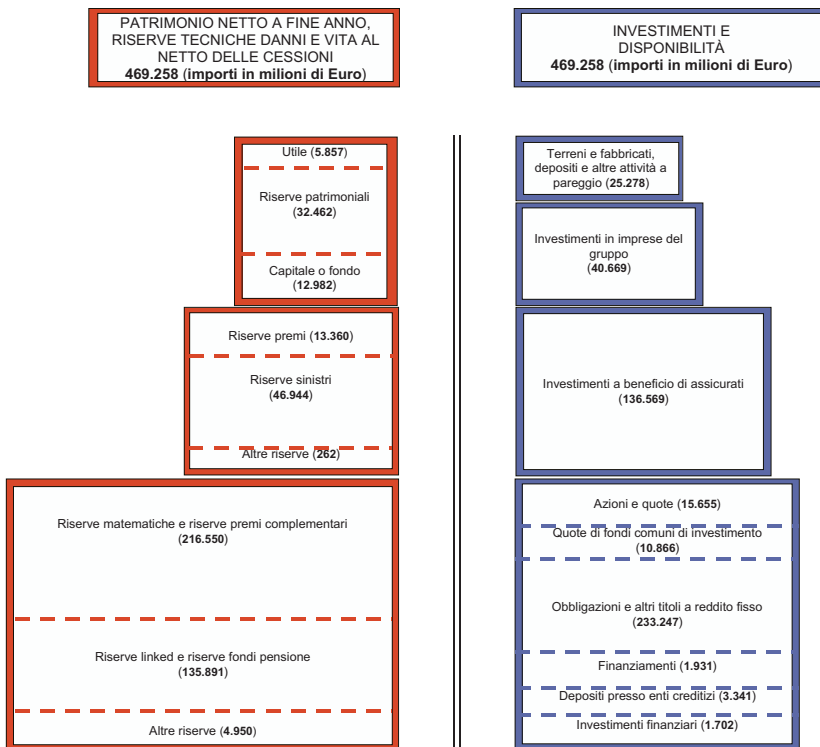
PATRIMONIO NETTO A FINE ANNO, RISERVE TECNICHE DANNI E VITA AL NETTO DELLE CESSIONI
469.258 (importi in milioni di Euro)

INVESTIMENTI E DISPONIBILITÀ
469.258 (importi in milioni di Euro)

Utile (5.857)

Riserve patrimoniali (32.462)

Capitale o fondo (12.982)

Riserve premi (13.360)

Riserve sinistri (46.944)

Altre riserve (262)

Riserve matematiche e riserve premi complementari (216.550)

Riserve linked e riserve fondi pensione (135.891)

Altre riserve (4.950)

Terreni e fabbricati, depositi e altre attività a pareggio (25.278)

Investimenti in imprese del gruppo (40.669)

Investimenti a beneficio di assicurati (136.569)

Azioni e quote (15.655)

Quote di fondi comuni di investimento (10.866)

Obbligazioni e altri titoli a reddito fisso (233.247)

Finanziamenti (1.931)

Depositi presso enti creditizi (3.341)

Investimenti finanziari (1.702)